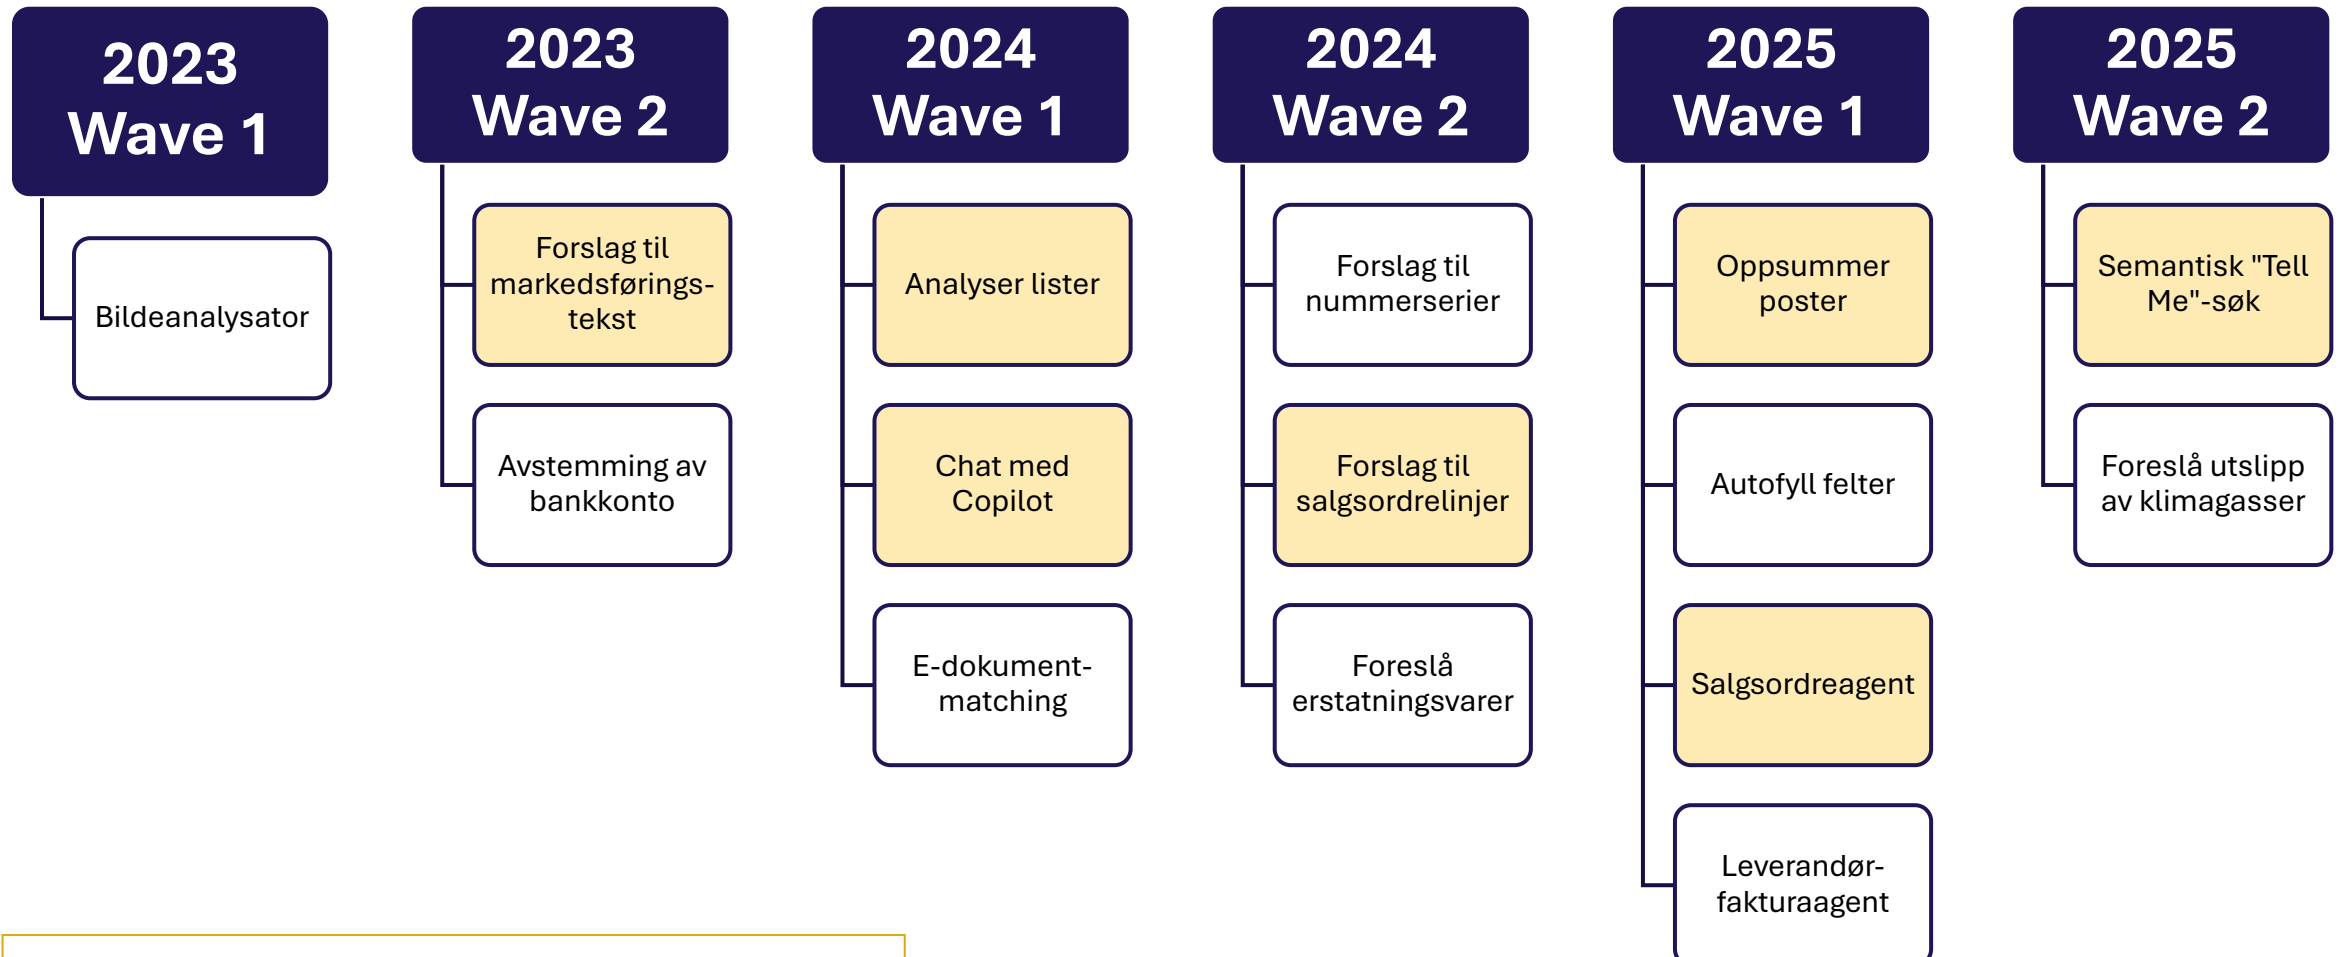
2023 Wave 1

Bildeanalysator

2023 Wave 2

Forslag til markedsføringstekst

Avstemming av bankkonto

2024 Wave 1

Analyser lister

Chat med Copilot

E-dokumentmatching

2024 Wave 2

Forslag til nummerserier

Forslag til salgsordrelinjer

Foreslå erstatningsvarer

2025 Wave 1

Oppsummer poster

Autofyll felter

Salgsordreagent

Leverandørfakturaagent

2025 Wave 2

Semantisk "Tell Me"-søk

Foreslå utslipp av klimagasser